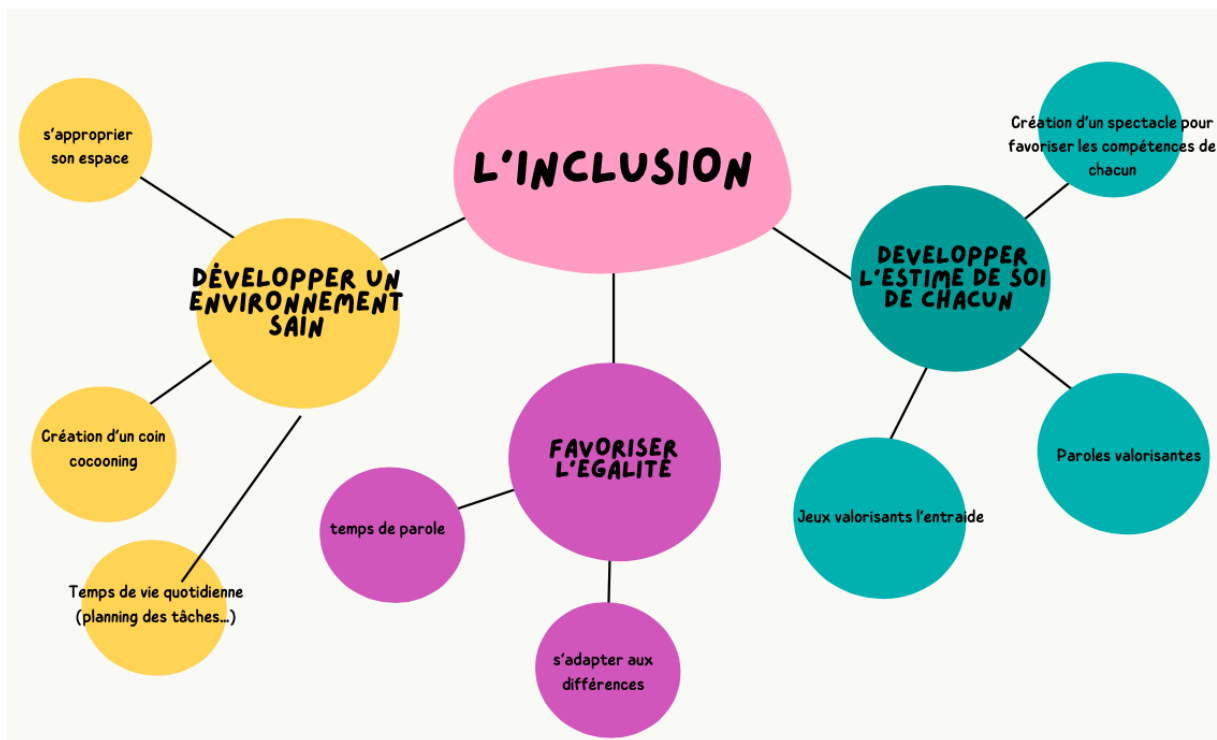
L'INCLUSION

DÉVELOPPER UN ENVIRONNEMENT SAIN

s'approprier son espace

Création d'un coin cocooning

Temps de vie quotidienne (planning des tâches...)

FAVORISER L'EGALITÉ

temps de parole

s'adapter aux différences

DEVELOPPER L'ESTIME DE SOI DE CHACUN

Création d'un spectacle pour favoriser les compétences de chacun

Paroles valorisantes

Jeux valorisants l'entraide